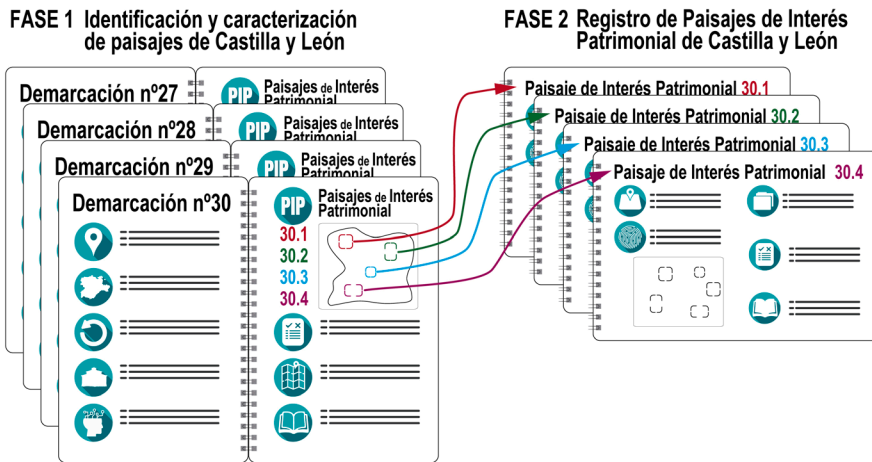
FASE 1 Identificación y caracterización de paisajes de Castilla y León

FASE 2 Registro de Paisajes de Interés Patrimonial de Castilla y León

Demarcación nº27
PIP Paisajes de Interés Patrimonial

Demarcación nº28
PIP Paisajes de Interés Patrimonial

Demarcación nº29
PIP Paisajes de Interés Patrimonial

Demarcación nº30
PIP Paisajes de Interés Patrimonial
30.1
30.2
30.3
30.4

Paisaje de Interés Patrimonial 30.1
Paisaje de Interés Patrimonial 30.2
Paisaje de Interés Patrimonial 30.3
Paisaje de Interés Patrimonial 30.4